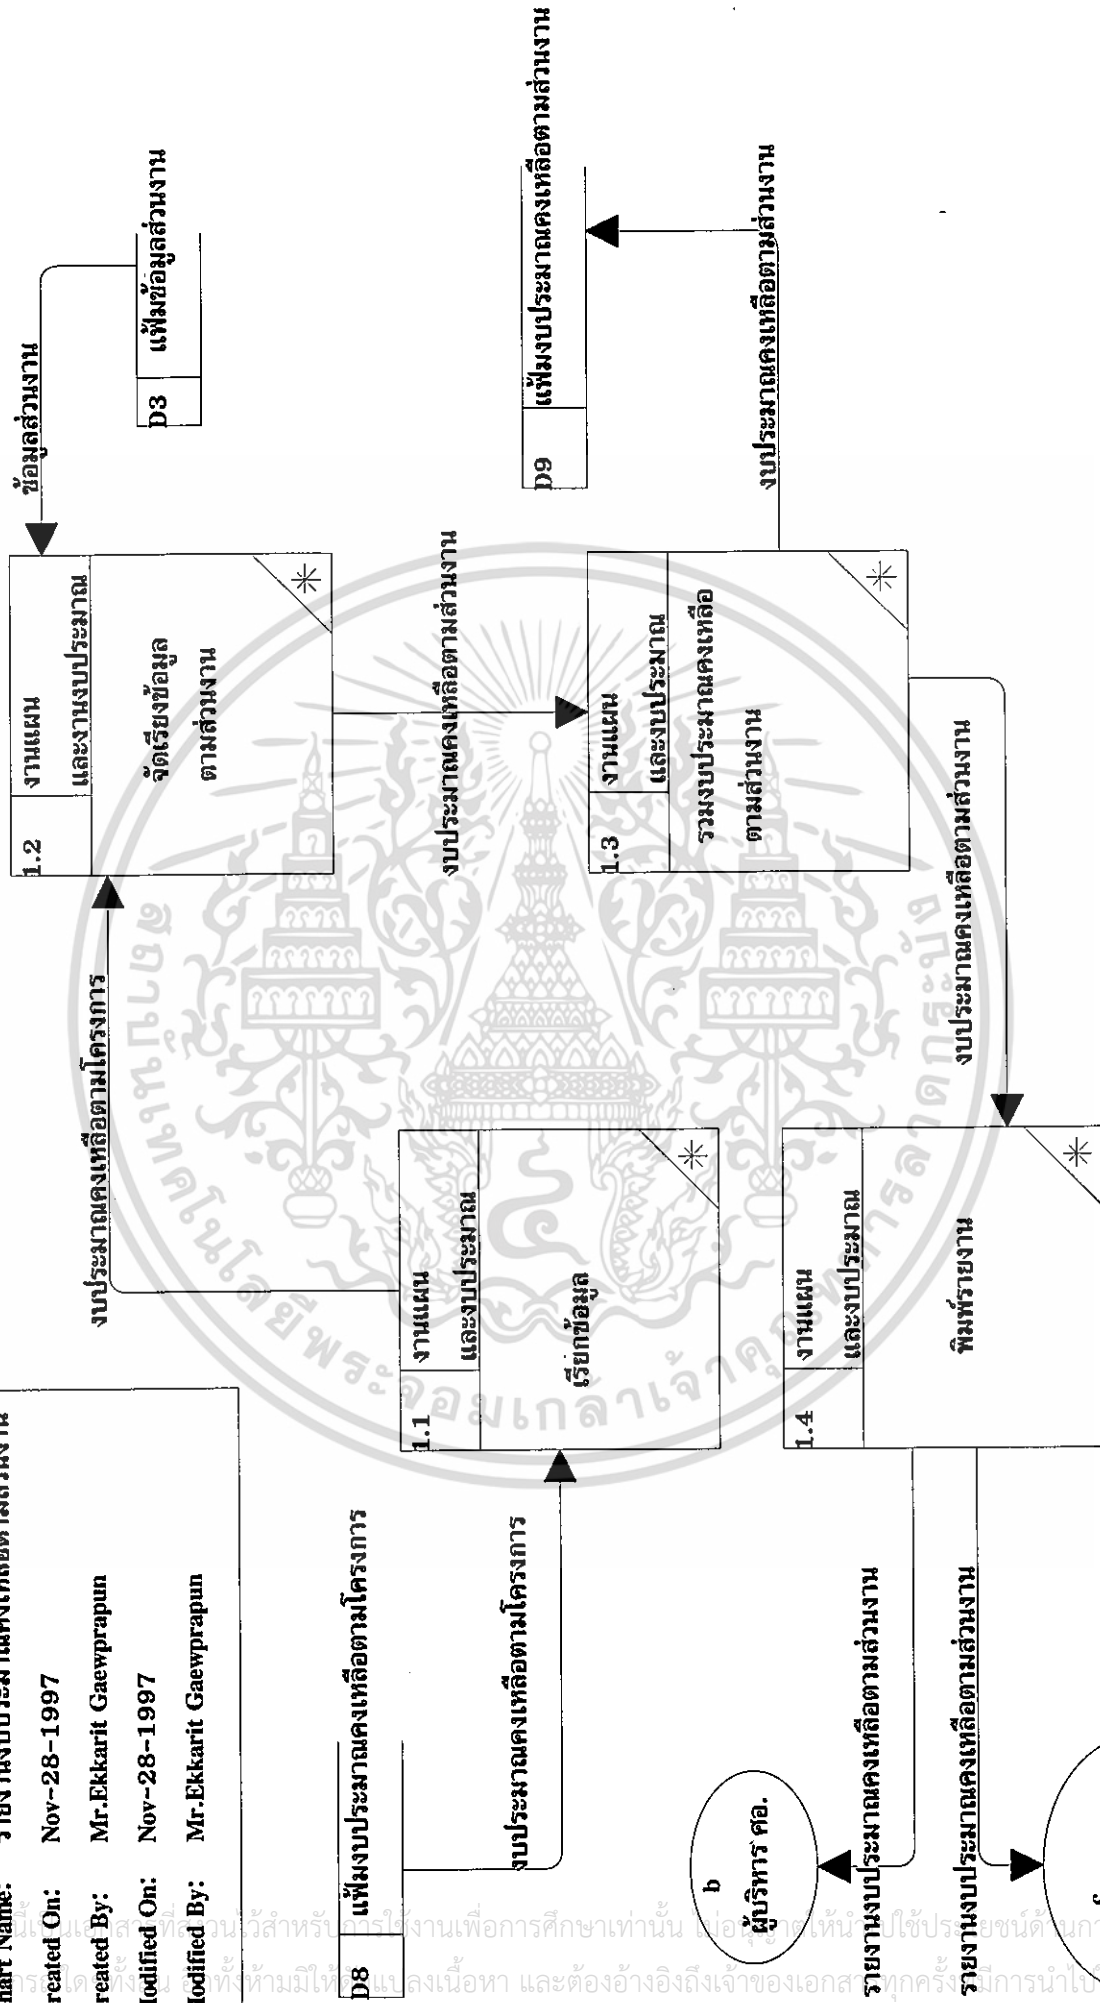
hart Name: รายงานงบประมาณคงเหลือตามส่วนงาน
reated On: Nov-28-1997
reated By: Mr.Ekkarit Gaewprapun
lodified On: Nov-28-1997
lodified By: Mr.Ekkarit Gaewprapun

D8 แฟ้มงบประมาณคงเหลือตามโครงการ

งบประมาณคงเหลือตามโครงการ

1.1 งานแผน และงานงบประมาณ
เรียกข้อมูล

งบประมาณคงเหลือตามโครงการ

1.2 งานแผน และงานงบประมาณ
จัดเรียงข้อมูลตามส่วนงาน

ข้อมูลส่วนงาน

D3 แฟ้มข้อมูลส่วนงาน

งบประมาณคงเหลือตามส่วนงาน

1.3 งานแผน และงานงบประมาณ
รวมงบประมาณคงเหลือตามส่วนงาน

งบประมาณคงเหลือตามส่วนงาน

D9 แฟ้มงบประมาณคงเหลือตามส่วนงาน

งบประมาณคงเหลือตามส่วนงาน

1.4 งานแผน และงานงบประมาณ
พิมพ์รายงาน

b ผู้บริหาร ศอ.

รายงานงบประมาณคงเหลือตามส่วนงาน

รายงานงบประมาณคงเหลือตามส่วนงาน

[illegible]นี้เป็นแฟ้มเอกสารที่สงวนไว้สำหรับการใช้งานเพื่อการศึกษาเท่านั้น ไม่อนุญาตให้นำไปใช้ประโยชน์ด้านการ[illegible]
การใดๆทั้งสิ้น รวมทั้งห้ามมิให้ดัดแปลงเนื้อหา และต้องอ้างอิงถึงเจ้าของเอกสารทุกครั้งที่มีการนำไป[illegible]